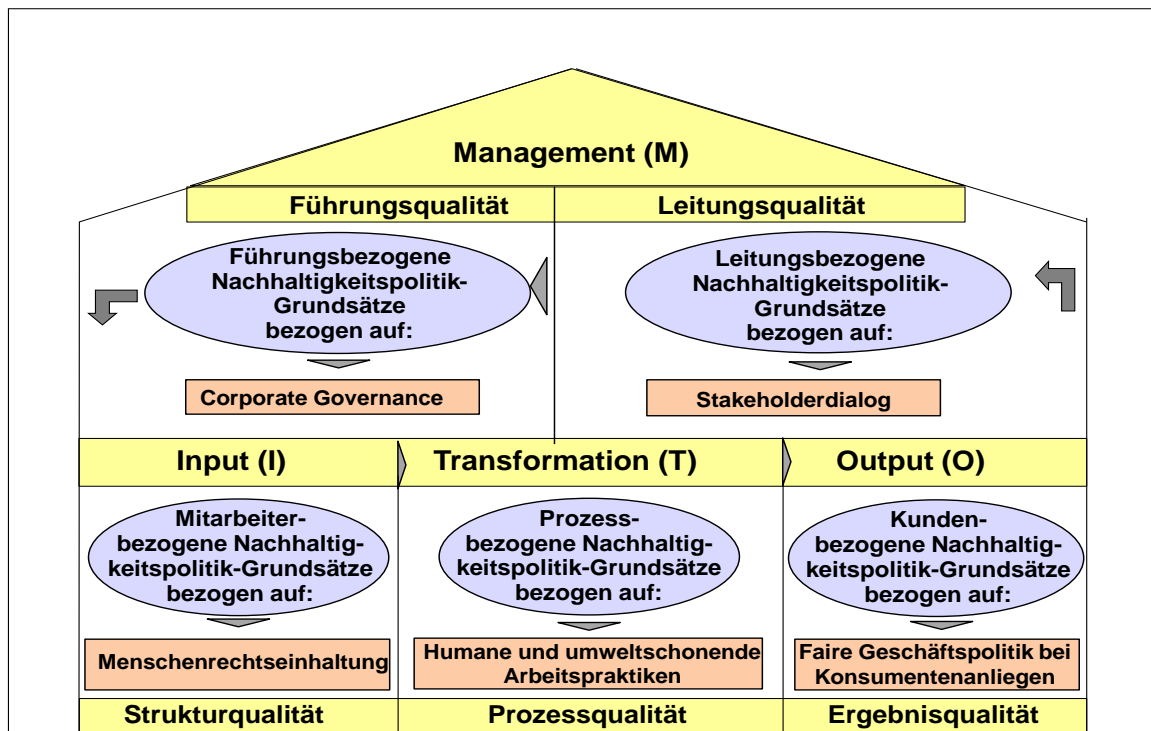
Management (M)

Führungsqualität

Leitungsqualität

Führungsbezogene Nachhaltigkeitspolitik-Grundsätze bezogen auf:

Corporate Governance

Leitungsbezogene Nachhaltigkeitspolitik-Grundsätze bezogen auf:

Stakeholderdialog

Input (I)

Transformation (T)

Output (O)

Mitarbeiterbezogene Nachhaltigkeitspolitik-Grundsätze bezogen auf:

Menschenrechtseinhaltung

Prozessbezogene Nachhaltigkeitspolitik-Grundsätze bezogen auf:

Humane und umweltschonende Arbeitspraktiken

Kundenbezogene Nachhaltigkeitspolitik-Grundsätze bezogen auf:

Faire Geschäftspolitik bei Konsumentenanliegen

Strukturqualität

Prozessqualität

Ergebnisqualität